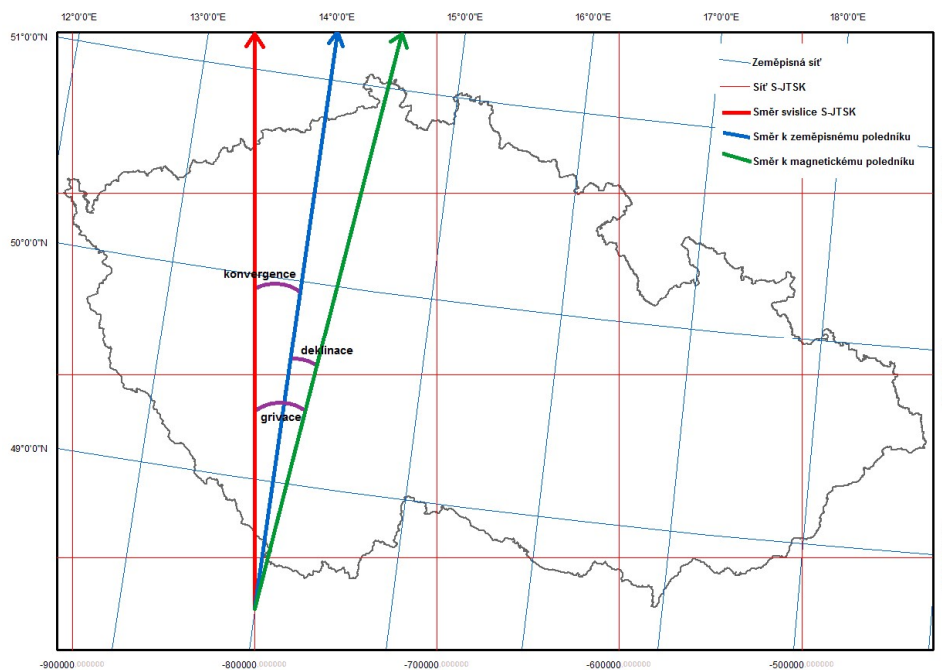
12°0'0"E 13°0'0"E 14°0'0"E 15°0'0"E 16°0'0"E 17°0'0"E 18°0'0"E

51°0'0"N

50°0'0"N

49°0'0"N

Zeměpisná síť
Síť S-JTSK
Směr svislice S-JTSK
Směr k zeměpisnému poledníku
Směr k magnetickému poledníku

konvergence
deklinace
grivace

-900000.000000 -800000.000000 -700000.000000 -600000.000000 -500000.000000